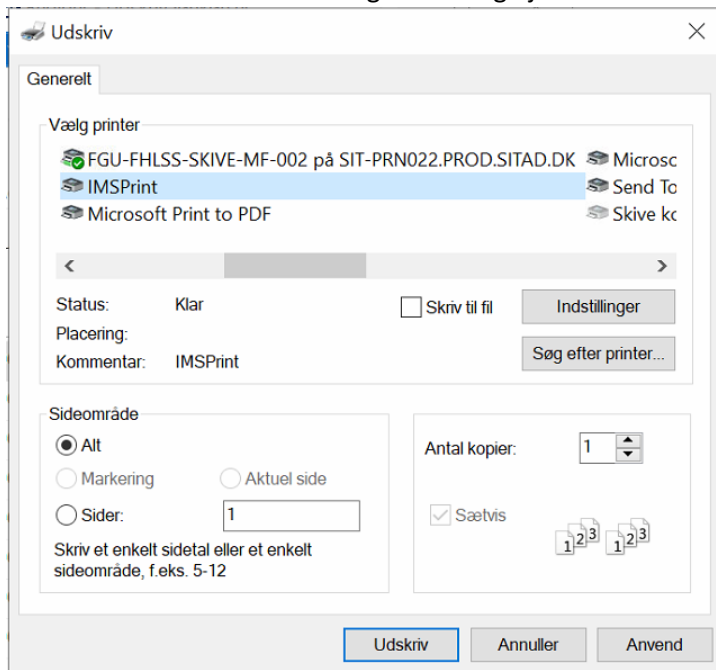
Udskriv

Generelt

Vælg printer

FGU-FHLSS-SKIVE-MF-002 på SIT-PRN022.PROD.SITAD.DK
IMSPrint
Microsoft Print to PDF
Microsc
Send To
Skive kc

Status: Klar
Placering:
Kommentar: IMSPrint

Skriv til fil
Indstillinger
Søg efter printer...

Sideområde
Alt
Markering
Aktuel side
Sider: 1
Skriv et enkelt sidetal eller et enkelt sideområde, f.eks. 5-12

Antal kopier: 1
Sætvis
1 2 3 1 2 3

Udskriv
Annuller
Anvend